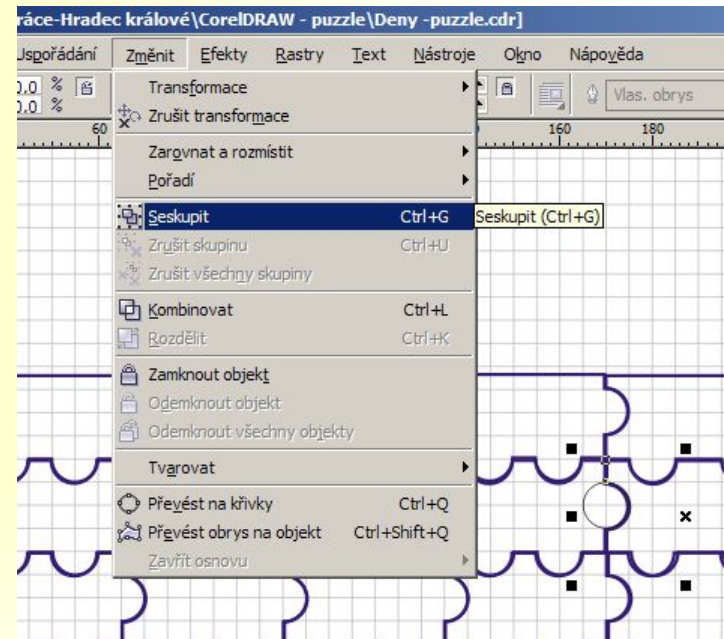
ráce-Hradec králové\CorelDRAW - puzzle\Deny -puzzle.cdr]

Uspořádání Změnit Efekty Rastry Text Nástroje Okno Nápověda

0,0 %
0,0 %

60 160 180

Vlas. obrys

Transformace
Zrušit transformace
Zarovnat a rozmístit
Pořadí
Seskupit Ctrl+G
Zrušit skupinu Ctrl+U
Zrušit všechny skupiny
Kombinovat Ctrl+L
Rozdělit Ctrl+K
Zamknout objekt
Odemknout objekt
Odemknout všechny objekty
Tvarovat
Převést na křivky Ctrl+Q
Převést obrys na objekt Ctrl+Shift+Q
Zavřít osnovu

Seskupit (Ctrl+G)